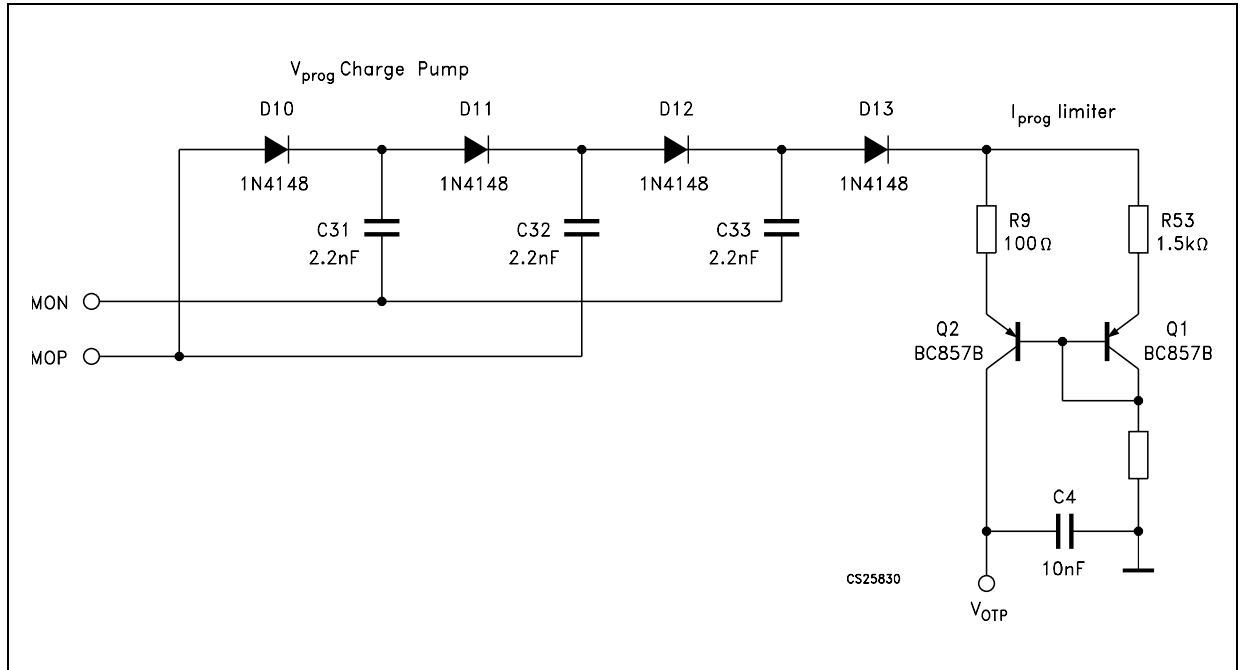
$V_{prog}$ Charge Pump

D10
1N4148

D11
1N4148

D12
1N4148

D13
1N4148

$I_{prog}$ limiter

C31
2.2nF

C32
2.2nF

C33
2.2nF

R9
100Ω

R53
1.5kΩ

MON

MOP

Q2
BC857B

Q1
BC857B

C4
10nF

CS25830

$V_{OTP}$